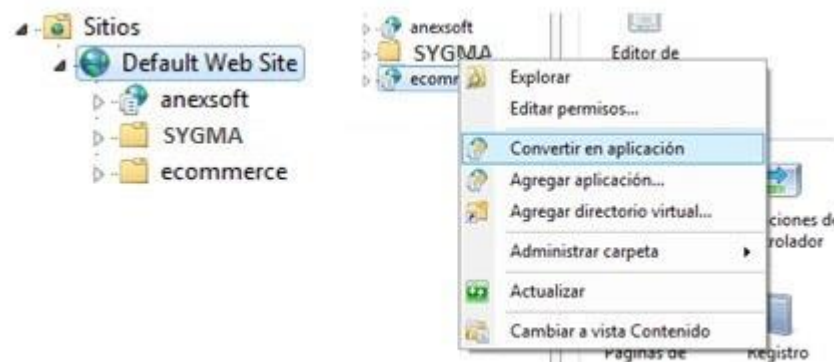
Sitios
Default Web Site
anexsoft
SYGMA
ecommerce

anexsoft
SYGMA
ecomr

Editor de

Explorar
Editar permisos...
Convertir en aplicación
Agregar aplicación...
Agregar directorio virtual...
Administrar carpeta
Actualizar
Cambiar a vista Contenido

ciones de
rolador

Páginas de
Registro